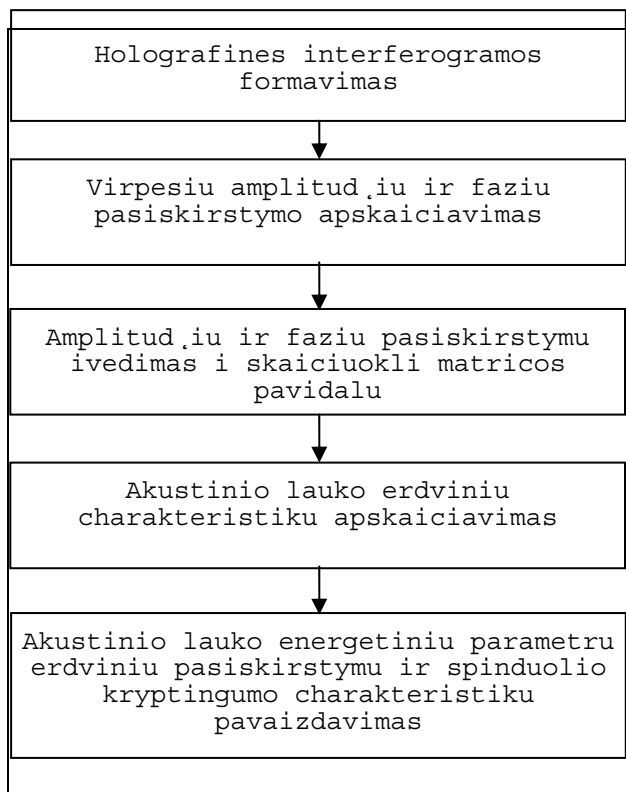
Holografines interferogramos formavimas

Virpesiu amplitud˛iu ir faziu pasiskirstymo apskaiciavimas

Amplitud˛iu ir faziu pasiskirstymu ivedimas i skaiciuokli matricos pavidalu

Akustinio lauko erdviniu charakteristiku apskaiciavimas

Akustinio lauko energetiniu parametru erdviniu pasiskirstymu ir spinduolio kryptingumo charakteristiku pavaizdavimas